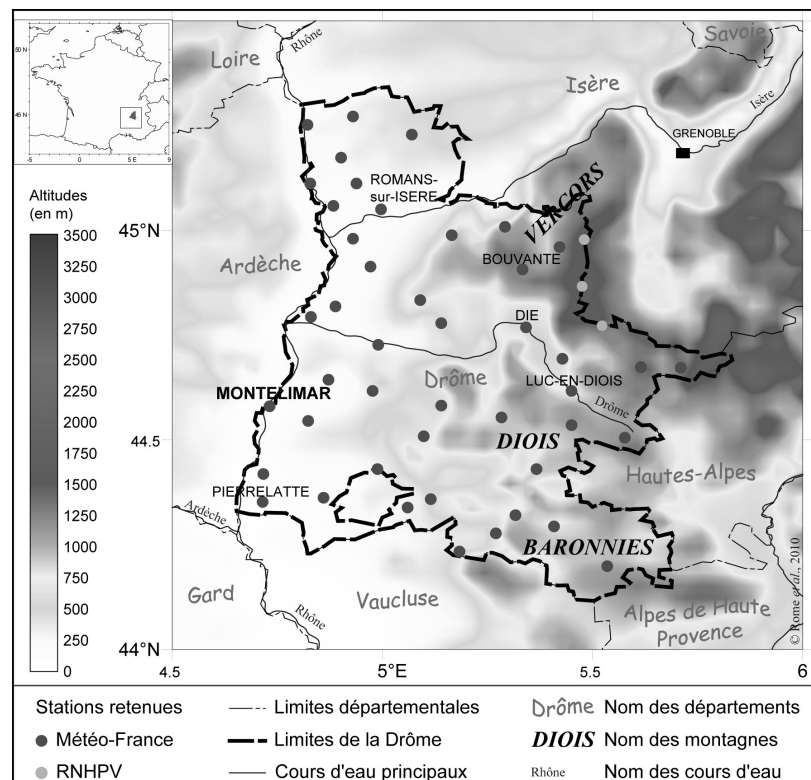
50 N
45 N
-5 0 5 E

Altitudes (en m)
3500
3250
3000
2750
2500
2250
2000
1750
1500
1250
1000
750
500
250
0

Loire
Rhône
Savoie
Isère
Isère
GRENOBLE
ROMANS-sur-ISERE
VERCORS
45°N
Ardèche
BOUVANTE
DIE
Drôme
LUC-EN-DIOIS
Drôme
MONTELIMAR
44.5
DIOIS
Hautes-Alpes
PIERRELATTE
Ardèche
BARONNIES
Gard
Rhône
Vaucluse
Alpes de Haute Provence
© Rome et al., 2010
44°N
4.5
5°E
5.5
6

Stations retenues
Météo-France
RNHPV
Limites départementales
Limites de la Drôme
Cours d'eau principaux
Drôme Nom des départements
DIOIS Nom des montagnes
Rhône Nom des cours d'eau